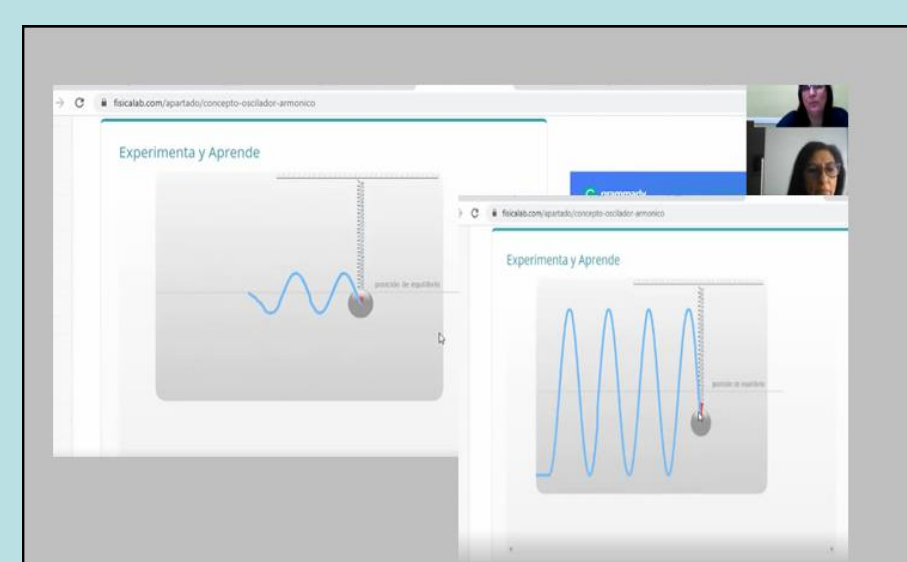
fisicalab.com/apartado/concepto-oscilador-armonico

Experimenta y Aprende

posición de equilibrio

grammarly

fisicalab.com/apartado/concepto-oscilador-armonico

Experimenta y Aprende

posición de equilibrio